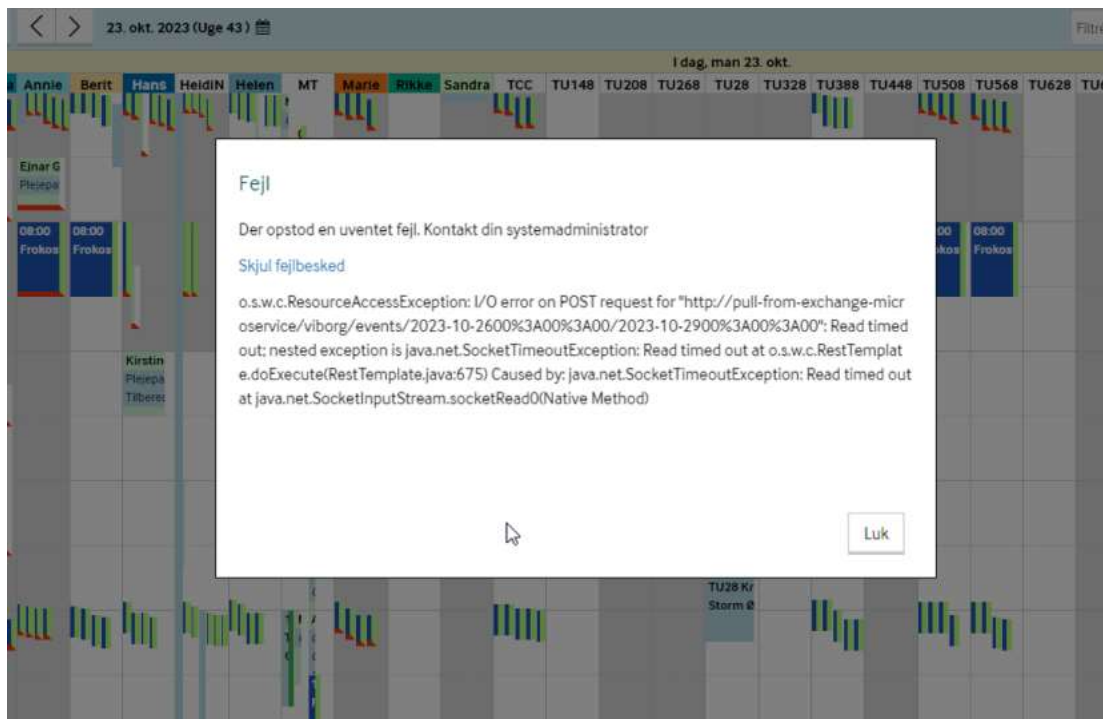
23. okt. 2023 (Uge 43)

Filtre

I dag, man 23. okt.

Annie Berit Hans HeidiN Helen MT Marie Rikke Sandra TCC TU148 TU208 TU268 TU28 TU328 TU388 TU448 TU508 TU568 TU628 TU

Ejnar G
Plejepa

08:00 Frokos
08:00 Frokos

Kirstin
Plejepa
Tilberec

00 kos
08:00 Frokos

TU28 Kr
Storm Ø

Fejl

Der opstod en uventet fejl. Kontakt din systemadministrator

Skjul fejlbesked

o.s.w.c.ResourceAccessException: I/O error on POST request for "http://pull-from-exchange-microservice/viborg/events/2023-10-2600%3A00%3A00/2023-10-2900%3A00%3A00": Read timed out; nested exception is java.net.SocketTimeoutException: Read timed out at o.s.w.c.RestTemplate.doExecute(RestTemplate.java:675) Caused by: java.net.SocketTimeoutException: Read timed out at java.net.SocketInputStream.socketRead0(Native Method)

Luk